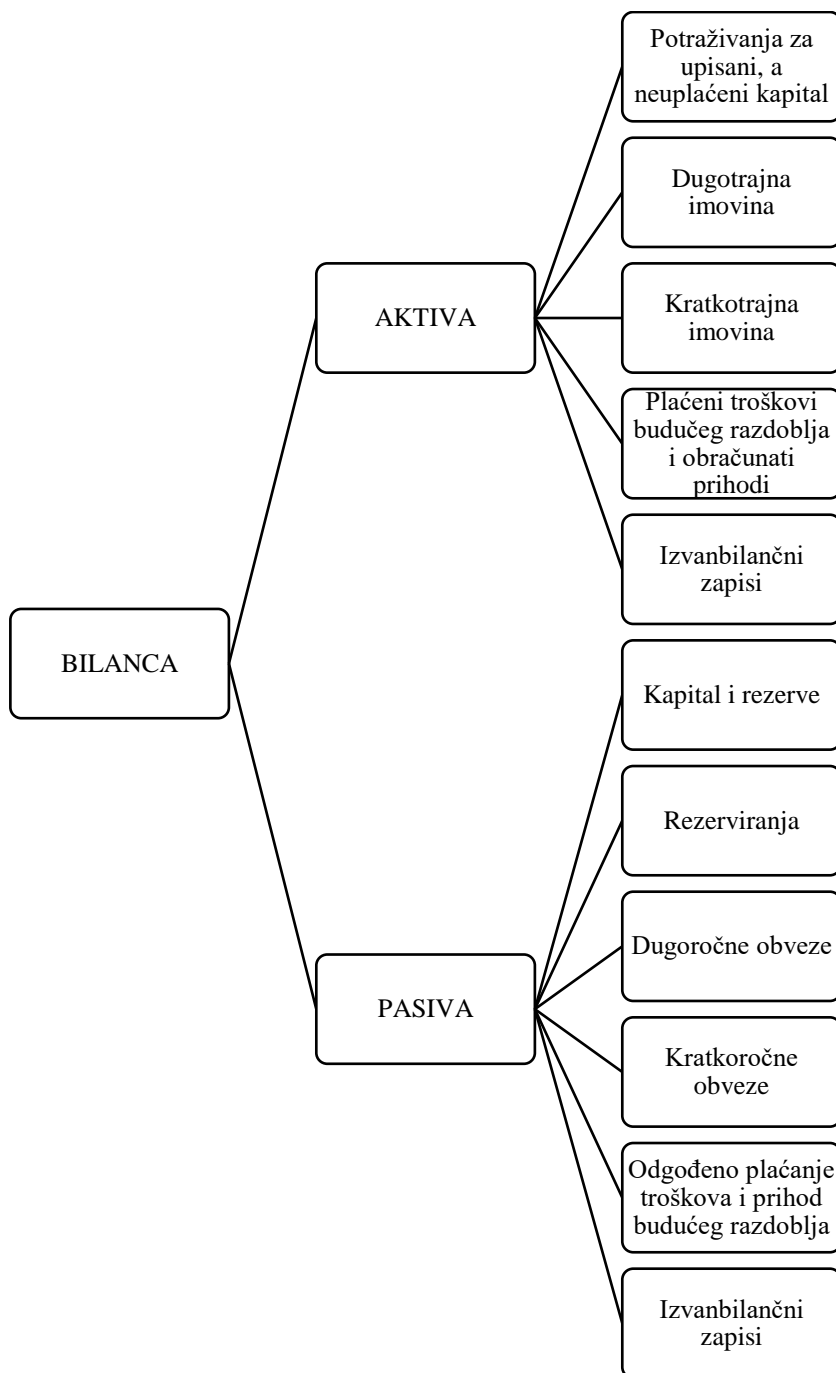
BILANCA

AKTIVA

Potraživanja za upisani, a neuplaćeni kapital

Dugotrajna imovina

Kratkotrajna imovina

Plaćeni troškovi budućeg razdoblja i obračunati prihodi

Izvanbilančni zapisi

PASIVA

Kapital i rezerve

Rezerviranja

Dugoročne obveze

Kratkoročne obveze

Odgođeno plaćanje troškova i prihod budućeg razdoblja

Izvanbilančni zapisi